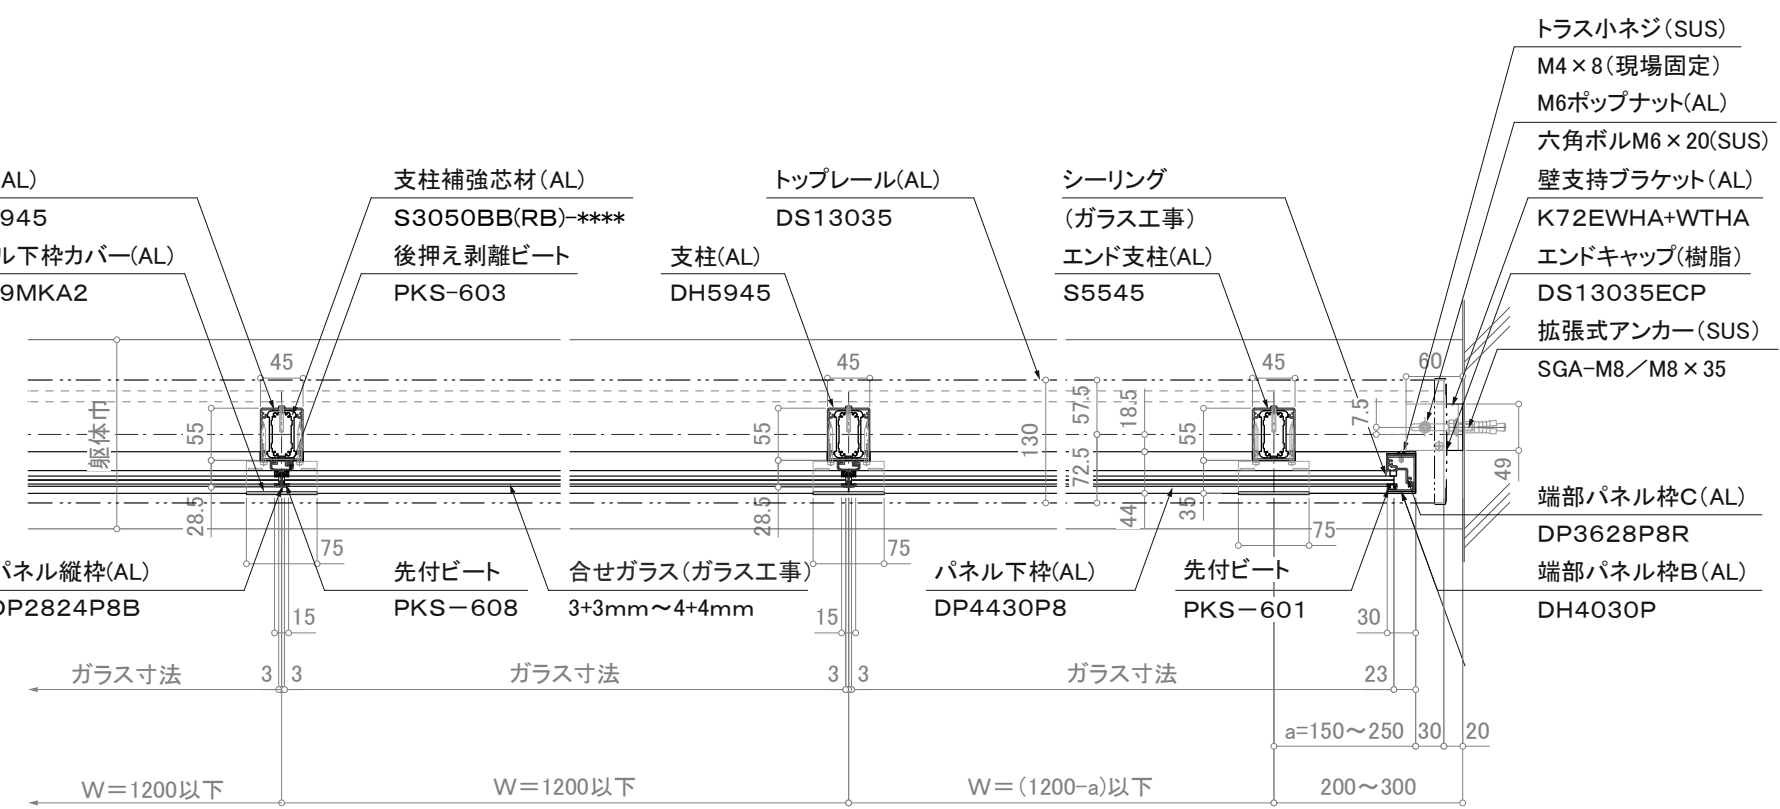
トラス小ネジ(SUS)
M4×8(現場固定)
M6ポップナット(AL)
六角ボルM6×20(SUS)
壁支持ブラケット(AL)
K72EWHA+WTHA
エンドキャップ(樹脂)
DS13035ECP
拡張式アンカー(SUS)
SGA-M8／M8×35

AL)
945
ル下枠カバー(AL)
9MKA2

支柱補強芯材(AL)
S3050BB(RB)-****
後押え剥離ビート
PKS-603

トップレール(AL)
DS13035
支柱(AL)
DH5945

シーリング
(ガラス工事)
エンド支柱(AL)
S5545

45 45 45 60
55 55 55
躯体巾
130 57.5 18.5 72.5 7.5
28.5 28.5 44 35 49
75 75 75

端部パネル枠C(AL)
DP3628P8R
端部パネル枠B(AL)
DH4030P

パネル縦枠(AL)
DP2824P8B
先付ビート
PKS－608
合せガラス(ガラス工事)
3+3mm～4+4mm
パネル下枠(AL)
DP4430P8
先付ビート
PKS－601

15 15 30
ガラス寸法 3 3 ガラス寸法 3 3 ガラス寸法 23
a=150～250 30 20
W＝1200以下 W＝1200以下 W＝(1200-a)以下 200～300